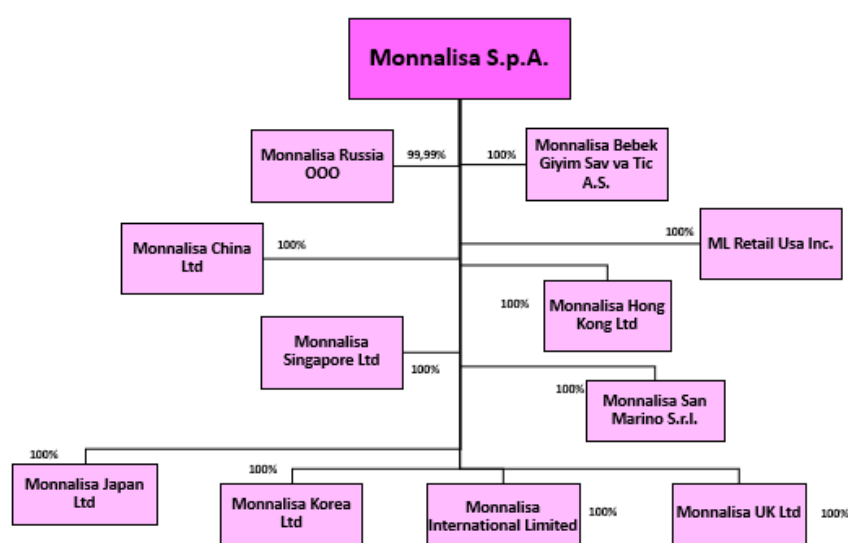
Monnalisa S.p.A.

Monnalisa Russia OOO

99,99%

100%

Monnalisa Bebek Giyim Sav va Tic A.S.

100%

ML Retail Usa Inc.

Monnalisa China Ltd

100%

100%

Monnalisa Hong Kong Ltd

Monnalisa Singapore Ltd

100%

100%

Monnalisa San Marino S.r.l.

100%

Monnalisa Japan Ltd

100%

Monnalisa Korea Ltd

Monnalisa International Limited

100%

Monnalisa UK Ltd

100%